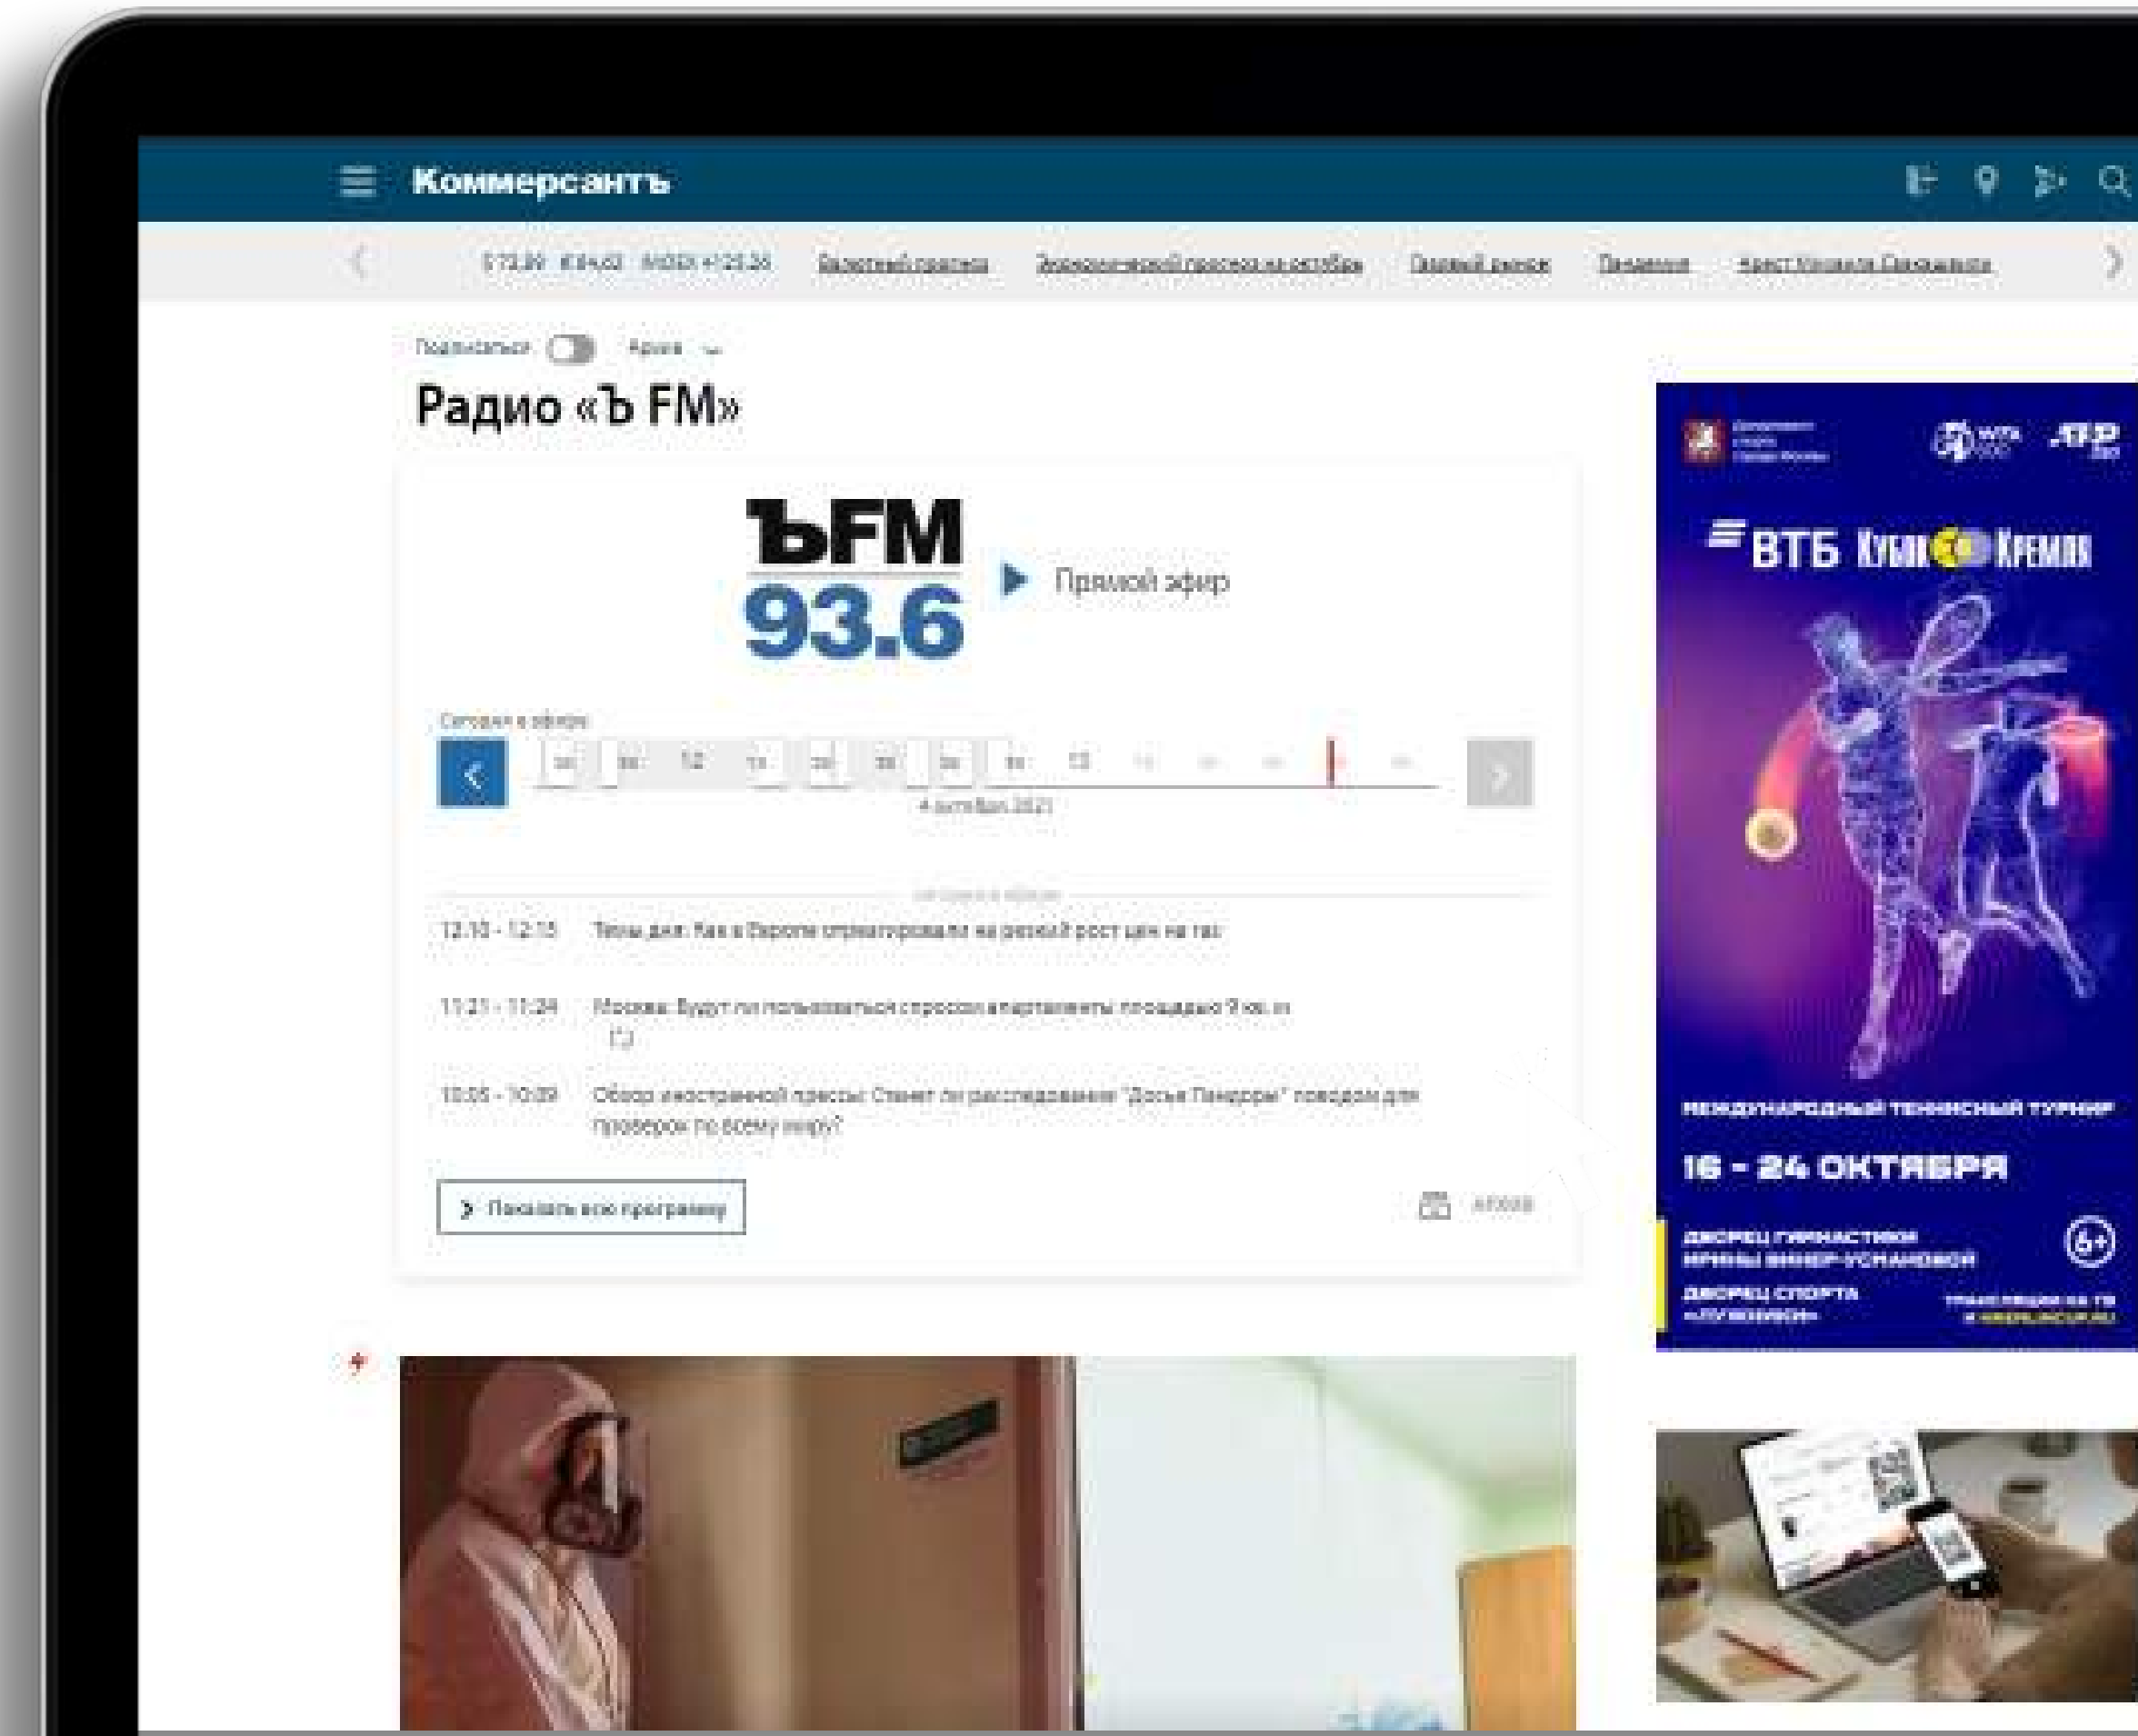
Коммерсантъ

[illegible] Валютный прогноз Экономический прогноз на октябрь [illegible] Пандемия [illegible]

Подписаться Архив

Радио «Ъ FM»

ЪFM 93.6

Прямой эфир

Сегодня в эфире

4 октября 2021

12:10 - 12:15 Тема дня. Как в Европе отреагировали на резкий рост цен на газ

11:21 - 11:24 Москва. Будут ли пользоваться спросом апартаменты площадью 9 кв. м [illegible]

10:05 - 10:09 Обзор иностранной прессы. Станет ли расследование "Досье Пандоры" поводом для проверок по всему миру?

Показать всю программу

Архив

ВТБ Кубок Кремля

МЕЖДУНАРОДНЫЙ ТЕННИСНЫЙ ТУРНИР

16 - 24 ОКТЯБРЯ

ДВОРЕЦ ГИМНАСТИКИ ИРИНЫ ВИНЕР-УСМАНОВОЙ

ДВОРЕЦ СПОРТА «ЛУЖНИКИ»

6+